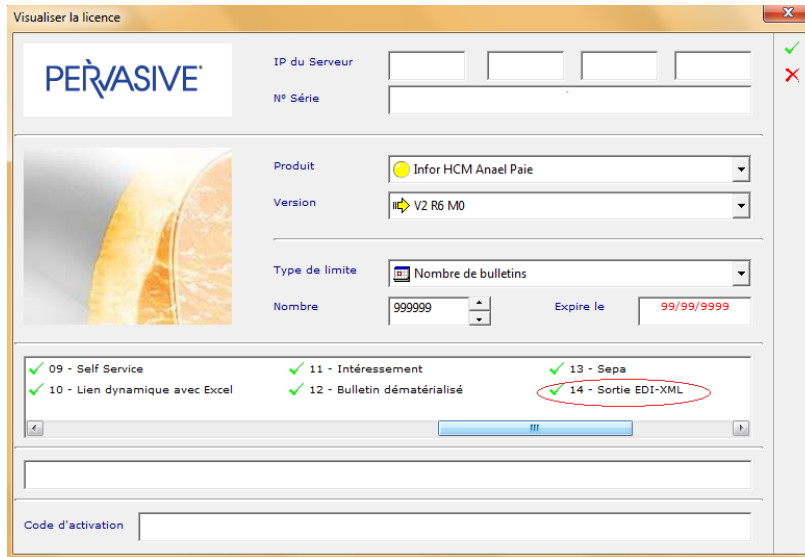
Visualiser la licence

PERVASIVE

IP du Serveur

Nº Série

Produit
Infor HCM Anael Paie

Version
V2 R6 M0

Type de limite
Nombre de bulletins

Nombre
999999

Expire le
99/99/9999

09 - Self Service
10 - Lien dynamique avec Excel
11 - Intéressement
12 - Bulletin dématérialisé
13 - Sepa
14 - Sortie EDI-XML

Code d'activation